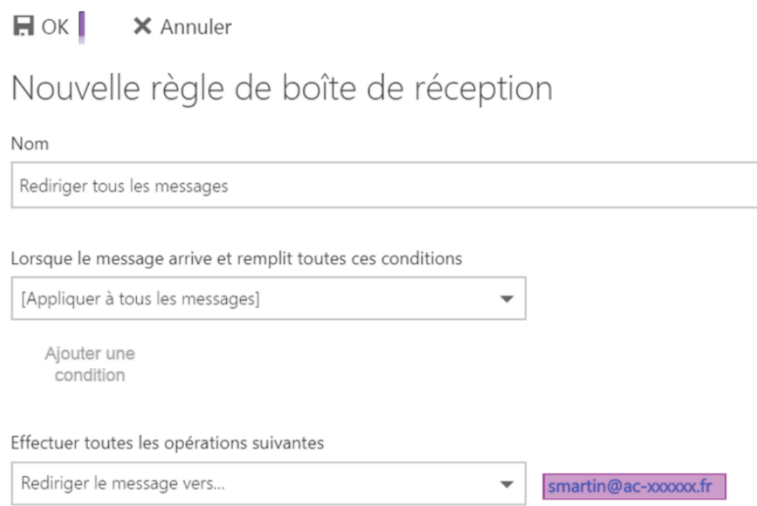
OK ✕ Annuler

Nouvelle règle de boîte de réception

Nom

Rediriger tous les messages

Lorsque le message arrive et remplit toutes ces conditions

[Appliquer à tous les messages]

Ajouter une condition

Effectuer toutes les opérations suivantes

Rediriger le message vers...

smartin@ac-xxxxxx.fr